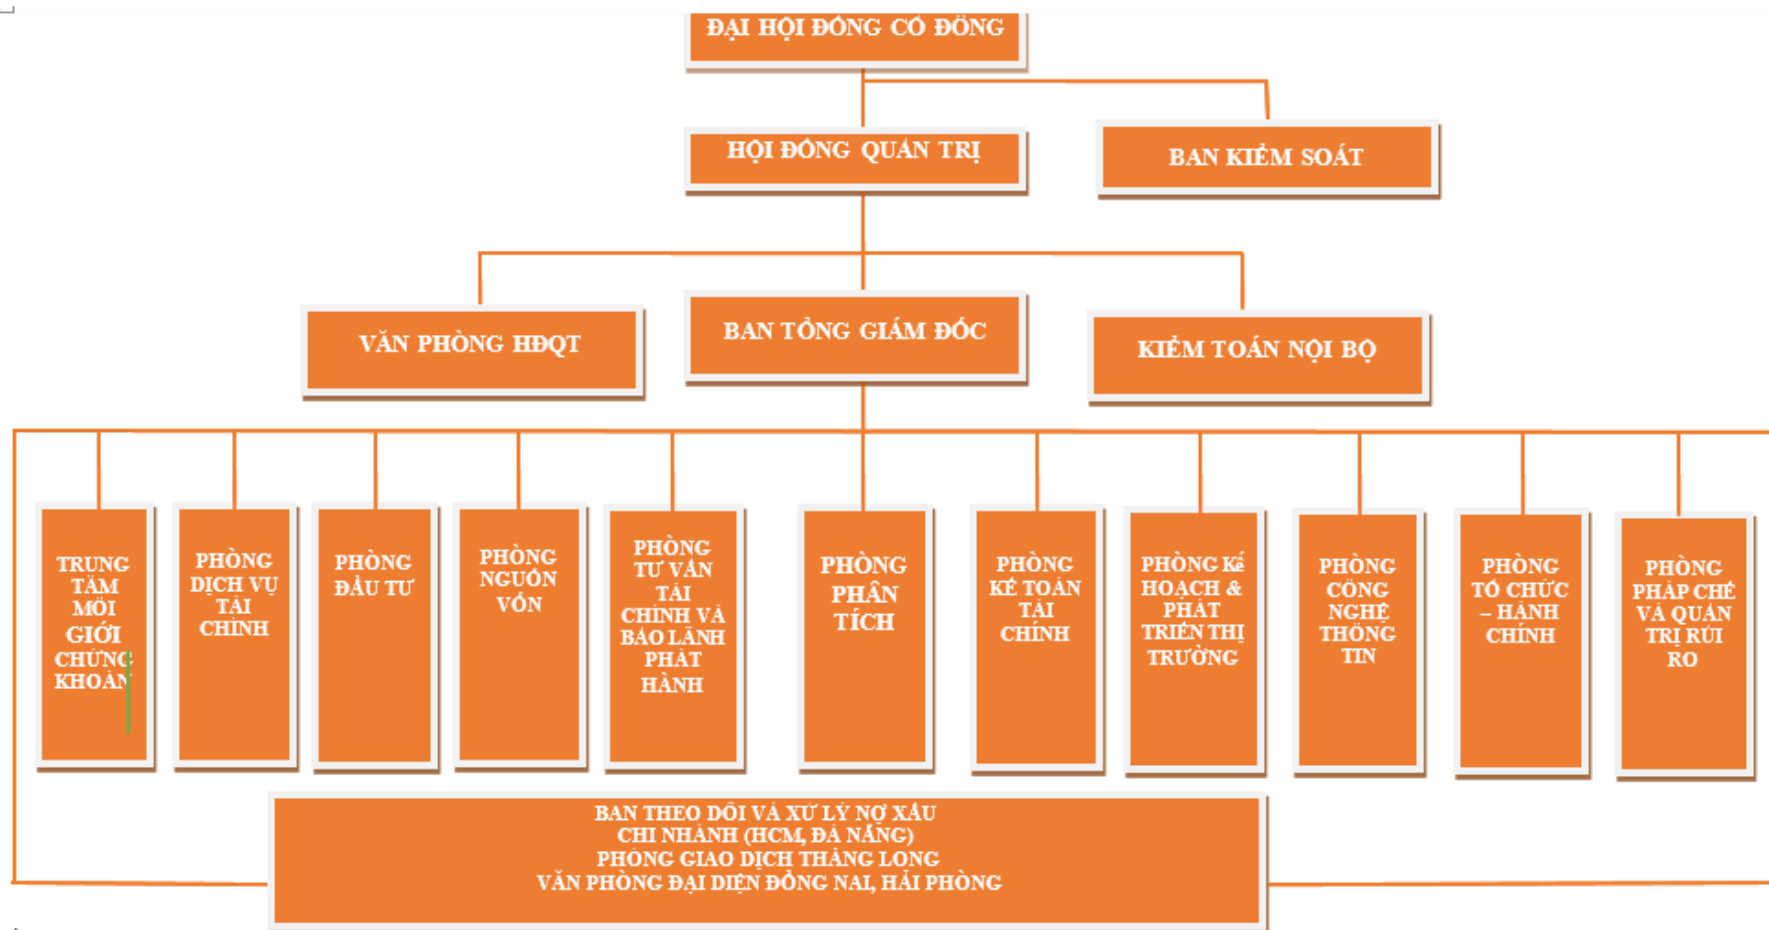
ĐẠI HỘI ĐỒNG CỔ ĐÔNG

HỘI ĐỒNG QUẢN TRỊ

BAN KIỂM SOÁT

VĂN PHÒNG HĐQT

BAN TỔNG GIÁM ĐỐC

KIỂM TOÁN NỘI BỘ

TRUNG TÂM MÔI GIỚI CHỨNG KHOÁN

PHÒNG DỊCH VỤ TÀI CHÍNH

PHÒNG ĐẦU TƯ

PHÒNG NGUỒN VỐN

PHÒNG TƯ VẤN TÀI CHÍNH VÀ BẢO LÃNH PHÁT HÀNH

PHÒNG PHÂN TÍCH

PHÒNG KẾ TOÁN TÀI CHÍNH

PHÒNG Kế HOẠCH & PHÁT TRIỂN THỊ TRƯỜNG

PHÒNG CÔNG NGHỆ THÔNG TIN

PHÒNG TỔ CHỨC – HÀNH CHÍNH

PHÒNG PHÁP CHẾ VÀ QUẢN TRỊ RỦI RO

BAN THEO DÕI VÀ XỬ LÝ NỢ XẤU
CHI NHÁNH (HCM, ĐÀ NẴNG)
PHÒNG GIAO DỊCH THĂNG LONG
VĂN PHÒNG ĐẠI DIỆN ĐỒNG NAI, HẢI PHÒNG